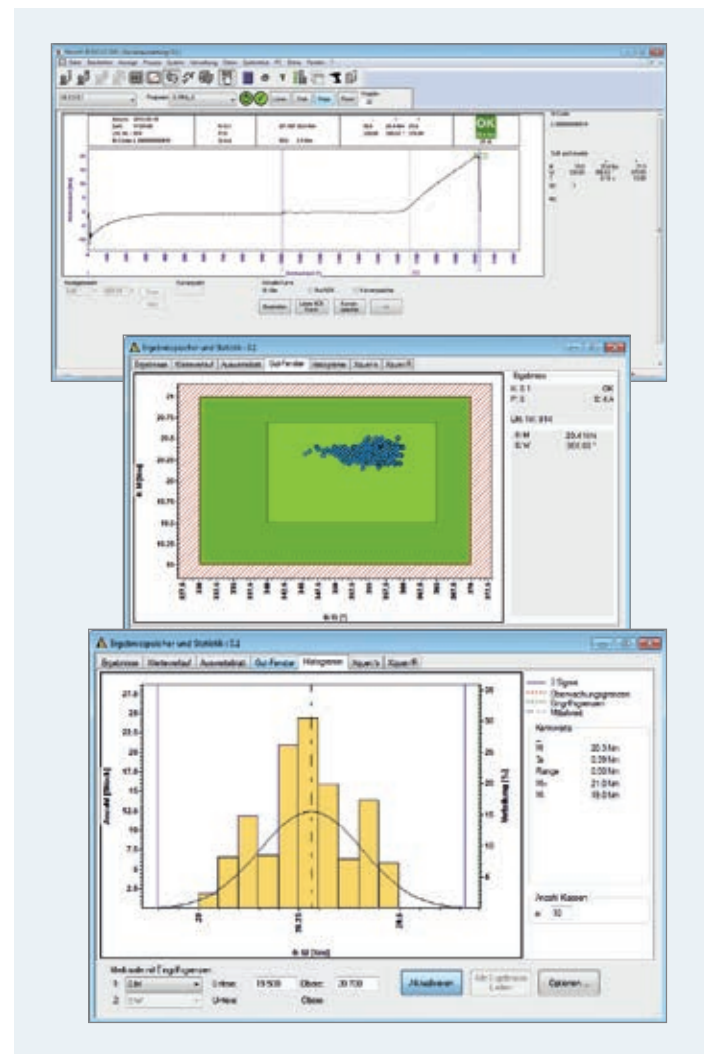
OK

Ergebnisspeicher und Statistik - 3.2

Ergebnisse | Kennwertverlauf | Auswertestrat. | Gut-Fenster | Histogramm | Xquer-s | Xquer-R

Ergebnisse
K: 3.1 OK
P: 5 E: 4.4

UN: Nr. 814
S-M 20.41 Nm
S-W 360.60 °

Ergebnisspeicher und Statistik - 3.2

Ergebnisse | Kennwertverlauf | Auswertestrat. | Gut-Fenster | Histogramm | Xquer-s | Xquer-R

3 Sigma
Überwachungsgrenzen
Eingriffsgrenzen
Mittelwert

Kennwerte
x̄ 20.3 Nm
3s 0.39 Nm
Range 0.00 Nm
Mx 21.0 Nm
Mi 19.0 Nm

Anzahl Klassen
n 10

Anzahl [Stück]
Verteilung [%]
S-M [Nm]

Merkmale mit Eingriffsgrenzen
1 S-M U-Imw: 19.500 Obere: 20.700
2 S-W U-Imw: Obere:

Aktualisieren
Alle Ergebnisse Laden
Optionen ...